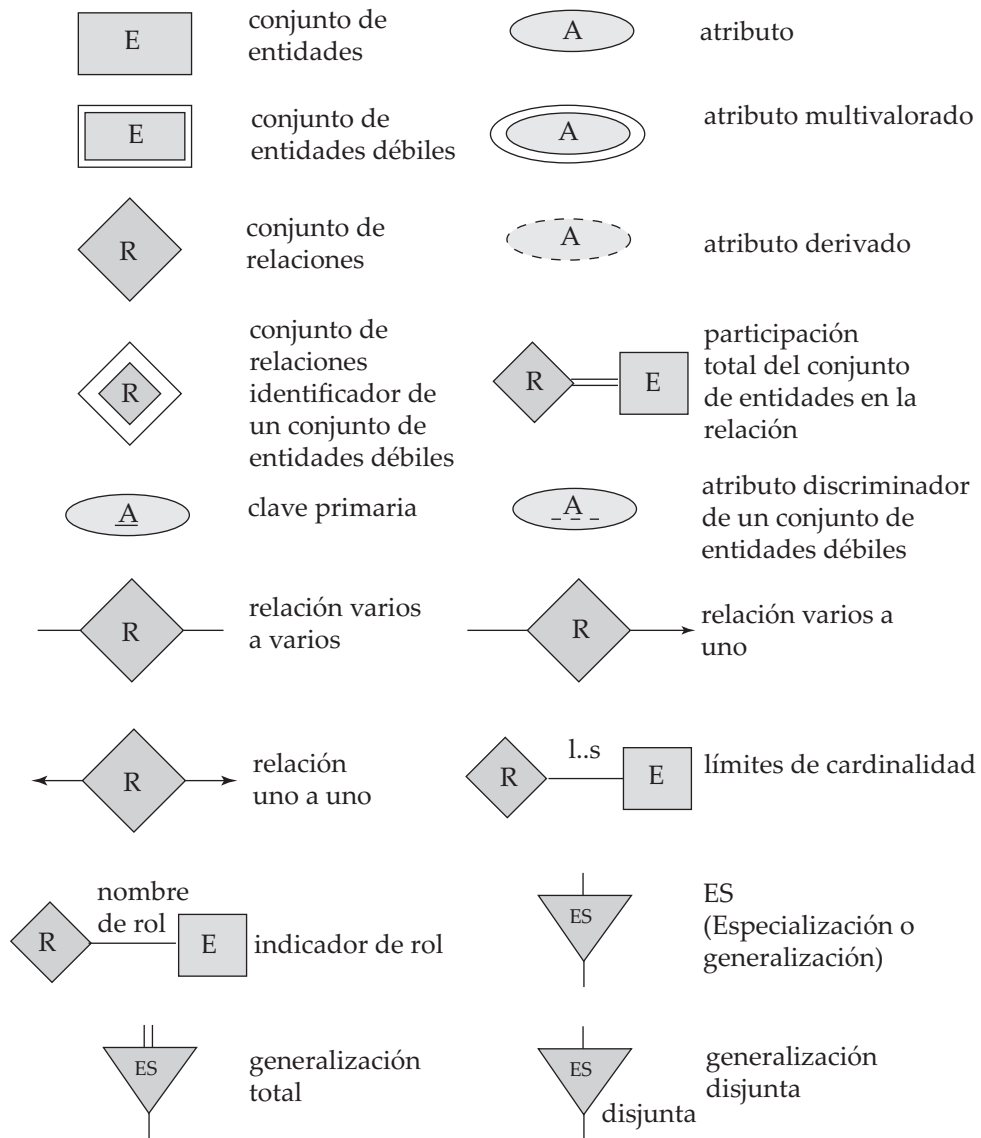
E conjunto de entidades

A atributo

E conjunto de entidades débiles

A atributo multivalorado

R conjunto de relaciones

A atributo derivado

R conjunto de relaciones identificador de un conjunto de entidades débiles

R E participación total del conjunto de entidades en la relación

A clave primaria

A atributo discriminador de un conjunto de entidades débiles

R relación varios a varios

R relación varios a uno

R relación uno a uno

R l..s E límites de cardinalidad

R nombre de rol E indicador de rol

ES ES (Especialización o generalización)

ES generalización total

ES disjunta generalización disjunta